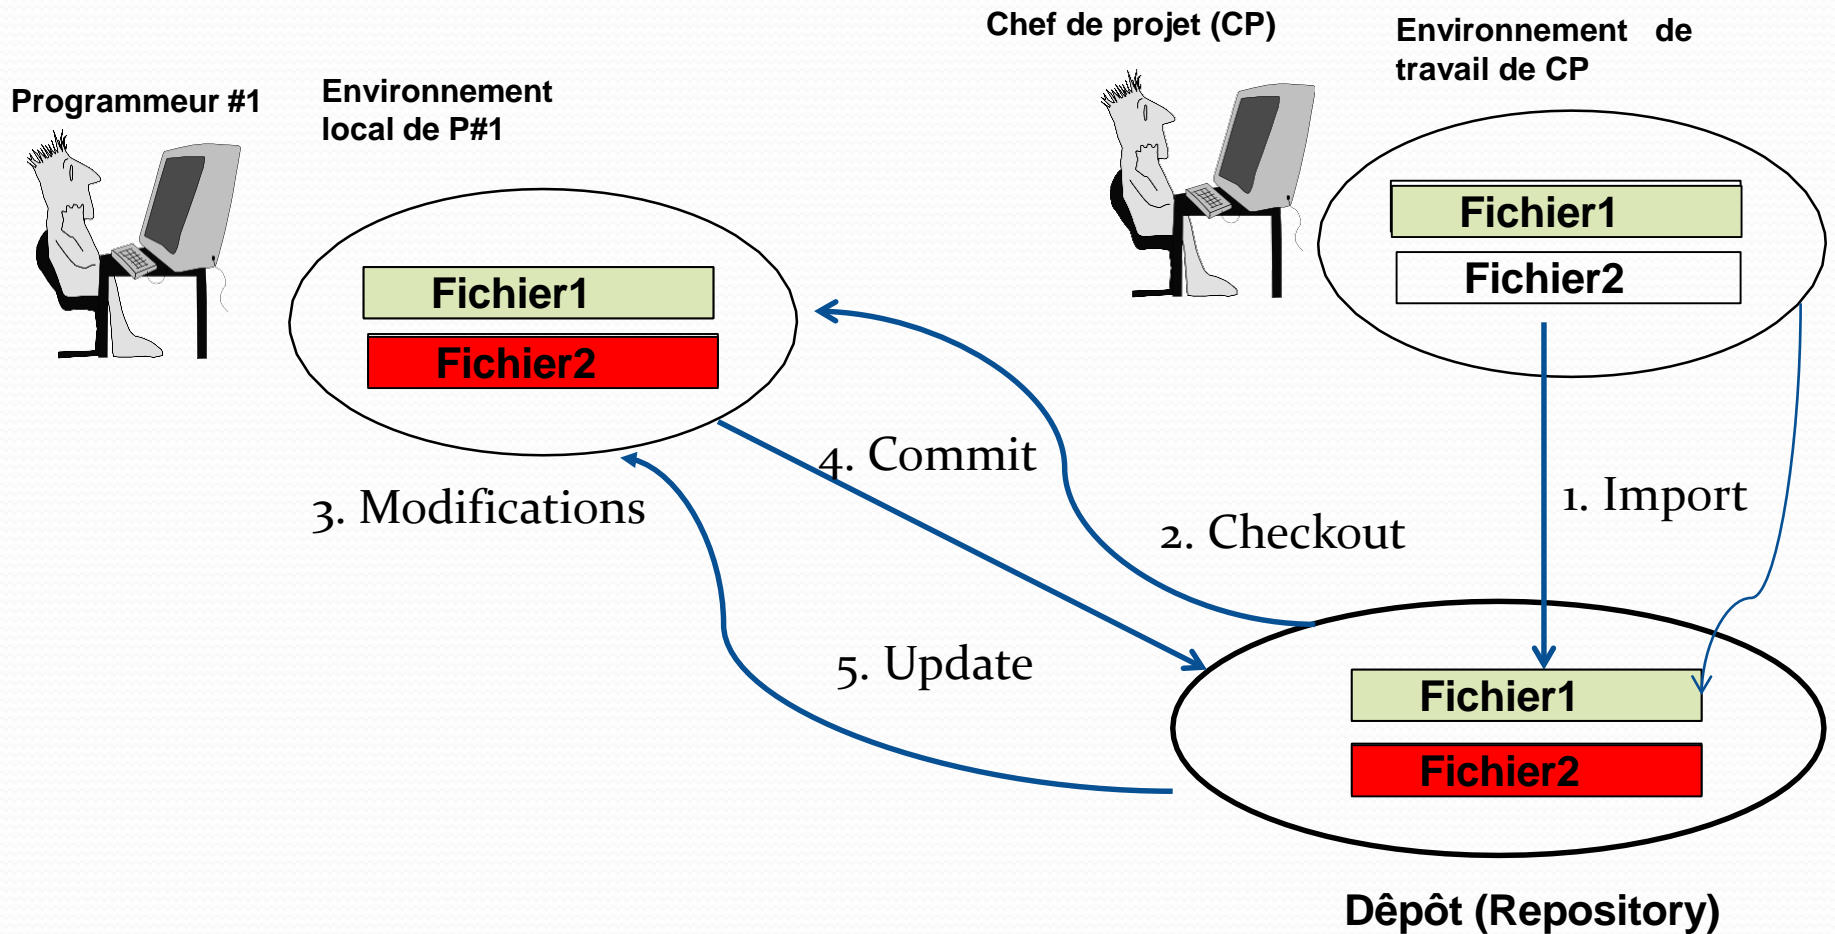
Chef de projet (CP)

Environnement de travail de CP

Programmeur #1

Environnement local de P#1

Fichier1

Fichier2

Fichier1

Fichier2

4. Commit

3. Modifications

2. Checkout

1. Import

5. Update

Fichier1

Fichier2

Dêpôt (Repository)